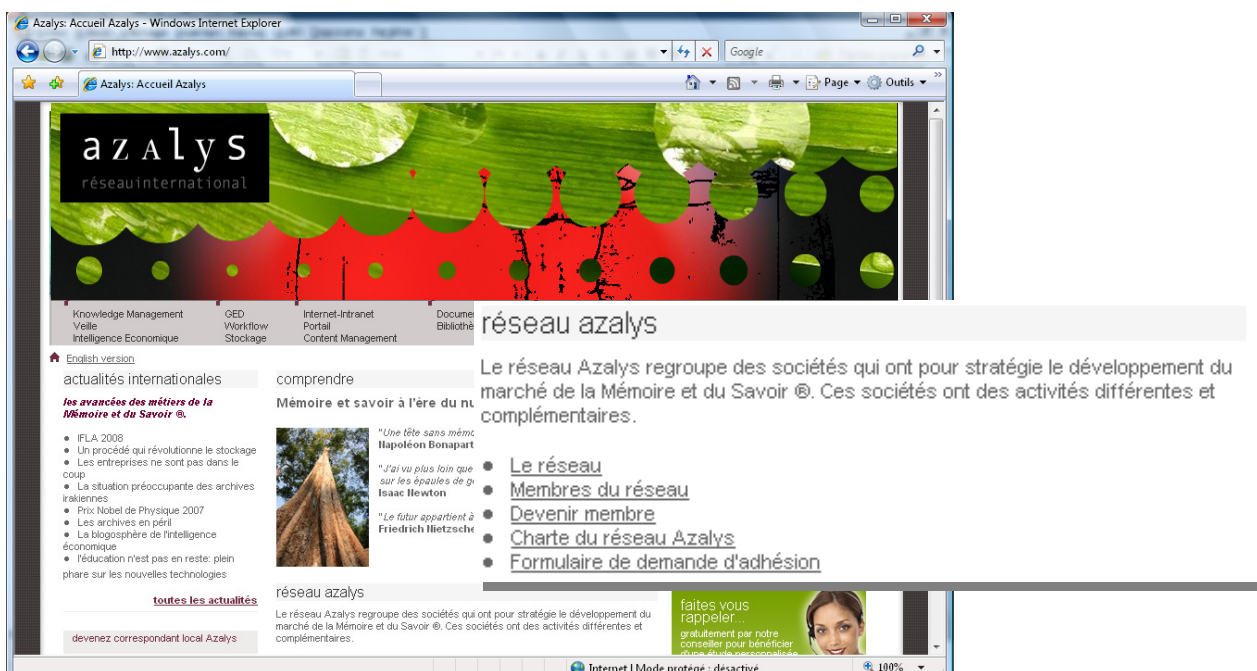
Azalys: Accueil Azalys - Windows Internet Explorer

http://www.azalys.com/

Google

Azalys: Accueil Azalys

Page ▾ Outils ▾

azalys
réseauinternational

Knowledge Management
Veille
Intelligence Economique

GED
Workflow
Stockage

Internet-Intranet
Portail
Content Management

Docume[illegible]
Bibliothè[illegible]

English version

actualités internationales

les avancées des métiers de la Mémoire et du Savoir ®.

IFLA 2008
Un procédé qui révolutionne le stockage
Les entreprises ne sont pas dans le coup
La situation préoccupante des archives irakiennes
Prix Nobel de Physique 2007
Les archives en péril
La blogosphère de l'intelligence économique
l'éducation n'est pas en reste: plein phare sur les nouvelles technologies

toutes les actualités

devenez correspondant local Azalys

comprendre

Mémoire et savoir à l'ère du nu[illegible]

"Une tête sans mémo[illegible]
Napoléon Bonapart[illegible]

"J'ai vu plus loin que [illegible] sur les épaules de g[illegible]
Isaac Newton

"Le futur appartient à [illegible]
Friedrich Nietzsche

réseau azalys

Le réseau Azalys regroupe des sociétés qui ont pour stratégie le développement du marché de la Mémoire et du Savoir ®. Ces sociétés ont des activités différentes et complémentaires.

faites vous rappeler...
gratuitement par notre conseiller pour bénéficier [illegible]

Internet | Mode protégé : désactivé

100%

réseau azalys

Le réseau Azalys regroupe des sociétés qui ont pour stratégie le développement du marché de la Mémoire et du Savoir ®. Ces sociétés ont des activités différentes et complémentaires.

Le réseau
Membres du réseau
Devenir membre
Charte du réseau Azalys
Formulaire de demande d'adhésion